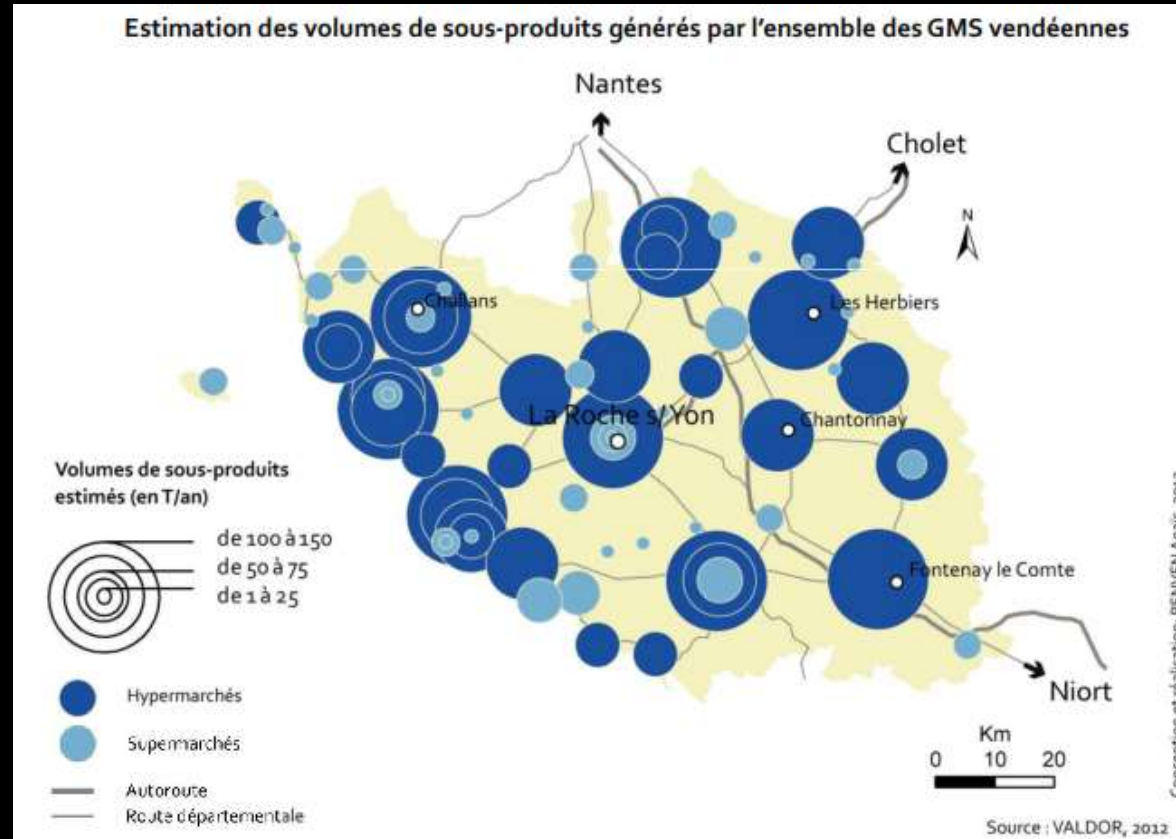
Estimation des volumes de sous-produits générés par l'ensemble des GMS vendéennes

Nantes

Cholet

N

Challans

Les Herbiers

La Roche s/Yon

Chantonnay

Fontenay le Comte

Niort

Volumes de sous-produits estimés (en T/an)

de 100 à 150
de 50 à 75
de 1 à 25

Hypermarchés

Supermarchés

Autoroute

Route départementale

Km
0 10 20

Source : VALDOR, 2012

Conception et réalisation : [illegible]